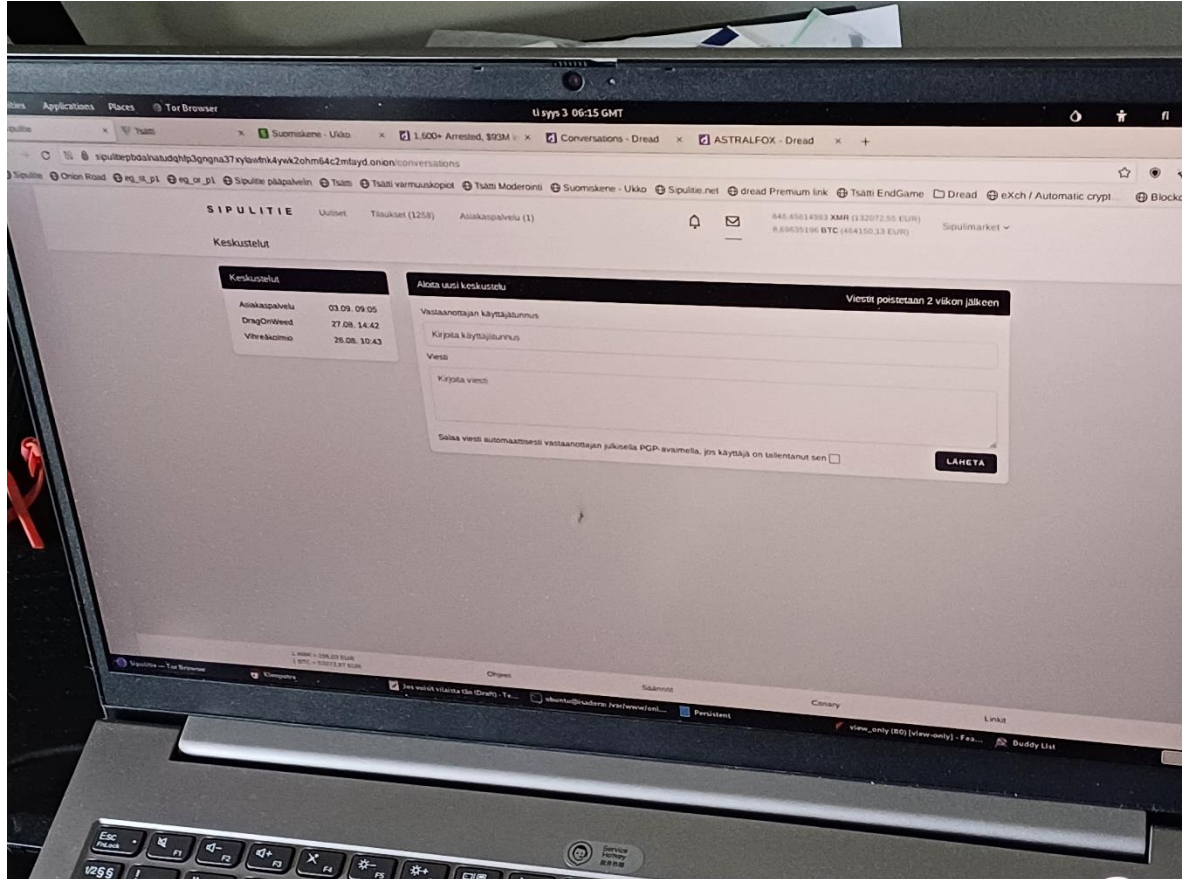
ities Applications Places Tor Browser
ti syys 3 06:15 GMT

ipulitie × Tsätti × Suomiskene - Ukko × 1,600+ Arrested, $93M i × Conversations - Dread × ASTRALFOX - Dread × +

sipulitepbdalnatudqhfp3gngna37xylawfnk4ywk2ohm64c2mfayd.onion/conversations

Sipulitie Onion Road eg_itl_p1 eg_or_p1 Sipulitie pääpalvelin Tsätti Tsätti varmuuskopiot Tsätti Moderointi Suomiskene - Ukko Sipulitie.net dread Premium link Tsätti EndGame Dread eXch / Automatic crypt... Blockc

SIPULITIE Uutiset Tilaukset (1258) Asiakaspalvelu (1)
845.45814993 XMR (132072,55 EUR)
8,69635196 BTC (464150,13 EUR)
Sipulimarket

Keskustelut

Keskustelut
Asiakaspalvelu 03.09. 09:05
DragOnWeed 27.08. 14:42
Vihreäkolmio 28.08. 10:43

Aloita uusi keskustelu
Viestit poistetaan 2 viikon jälkeen
Vastaanottajan käyttäjätunnus
Kirjoita käyttäjätunnus
Viesti
Kirjoita viesti
Salaa viesti automaattisesti vastaanottajan julkisella PGP-avaimella, jos käyttäjä on tallentanut sen
LÄHETÄ

Ohjeet
Säännöt
Canary
Linkit

Sipulitie — Tor Browser
Klempatre
Jos voisit vilaista tän (Draft) - Te...
ubuntu@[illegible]
Persistent
view_only (80) [view-only] - Fea...
Buddy List

Esc FnLock
Service Hotkey